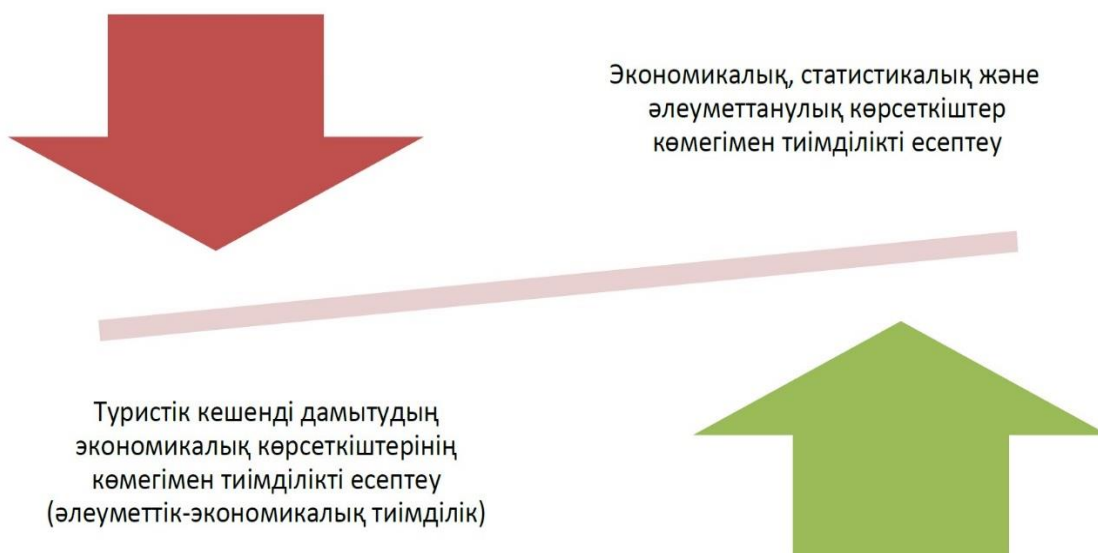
Экономикалық, статистикалық және әлеуметтанулық көрсеткіштер көмегімен тиімділікті есептеу

Туристік кешенді дамытудың экономикалық көрсеткіштерінің көмегімен тиімділікті есептеу (әлеуметтік-экономикалық тиімділік)